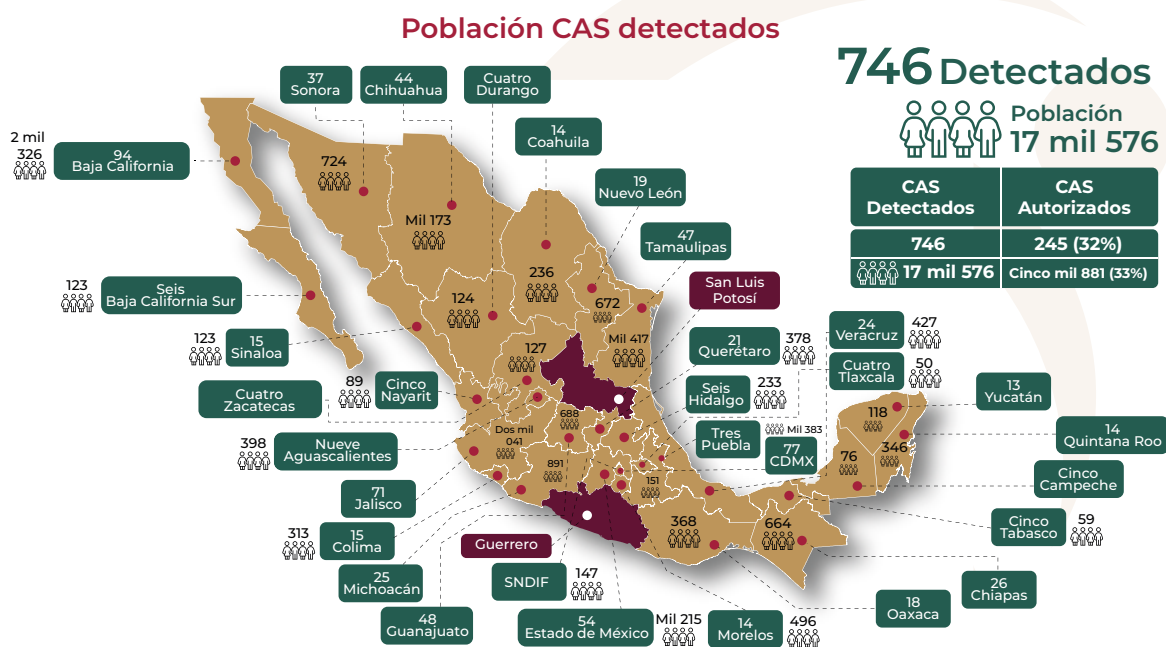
Población CAS detectados

746 Detectados
Población
17 mil 576

| CAS Detectados | CAS Autorizados |
|---|---|
| 746 | 245 (32%) |
| 17 mil 576 | Cinco mil 881 (33%) |

37 Sonora
44 Chihuahua
Cuatro Durango
14 Coahuila
19 Nuevo León
47 Tamaulipas
San Luis Potosí
2 mil 326
94 Baja California
724
Mil 173
236
672
124
Mil 417
127
123
Seis Baja California Sur
123
15 Sinaloa
21 Querétaro
378
24 Veracruz
427
Cuatro Tlaxcala
50
89
Cinco Nayarit
Cuatro Zacatecas
Seis Hidalgo
233
13 Yucatán
118
688
Dos mil 041
Tres Puebla
Mil 383
14 Quintana Roo
346
398
Nueve Aguascalientes
77 CDMX
76
891
151
Cinco Campeche
71 Jalisco
368
664
Cinco Tabasco
59
313
15 Colima
Guerrero
25 Michoacán
SNDIF
147
26 Chiapas
48 Guanajuato
54 Estado de México
Mil 215
14 Morelos
496
18 Oaxaca